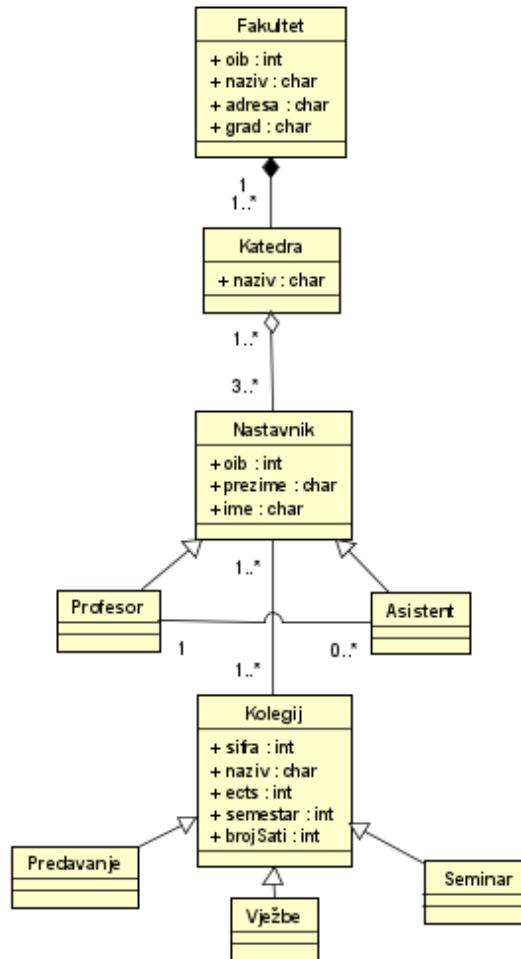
Fakultet
+ oib : int
+ naziv : char
+ adresa : char
+ grad : char

1
1..*

Katedra
+ naziv : char

1..*
3..*

Nastavnik
+ oib : int
+ prezime : char
+ ime : char

1..*

Profesor

Asistent

1
0..*

1..*

Kolegij
+ sifra : int
+ naziv : char
+ ects : int
+ semestar : int
+ brojSati : int

Predavanje

Seminar

Vježbe